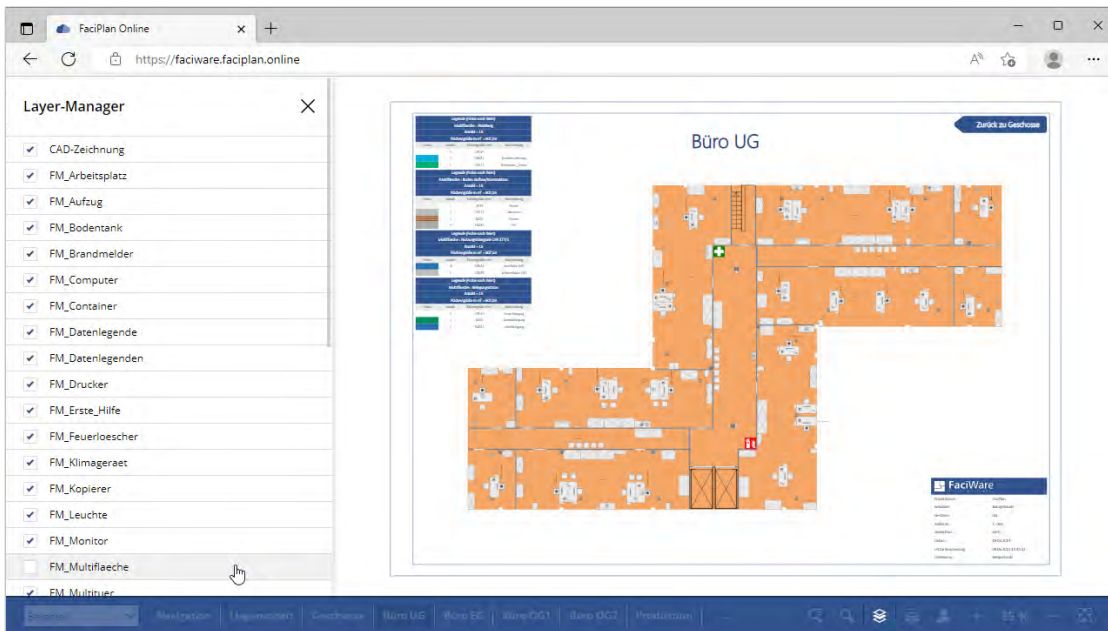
FaciPlan Online

https://faciware.faciplan.online

Layer-Manager

CAD-Zeichnung
FM_Arbeitsplatz
FM_Aufzug
FM_Bodentank
FM_Brandmelder
FM_Computer
FM_Container
FM_Datenlegende
FM_Datenlegenden
FM_Drucker
FM_Erste_Hilfe
FM_Feuerloescher
FM_Klimageraet
FM_Kopierer
FM_Leuchte
FM_Monitor
FM_Multiflaeche
FM_Multituer

Zurück zu Geschosse

Büro UG

FaciWare

Navigation | Liegenschaften | Geschosse | Büro UG | Büro EG | Büro OG1 | Büro OG2 | Produktion